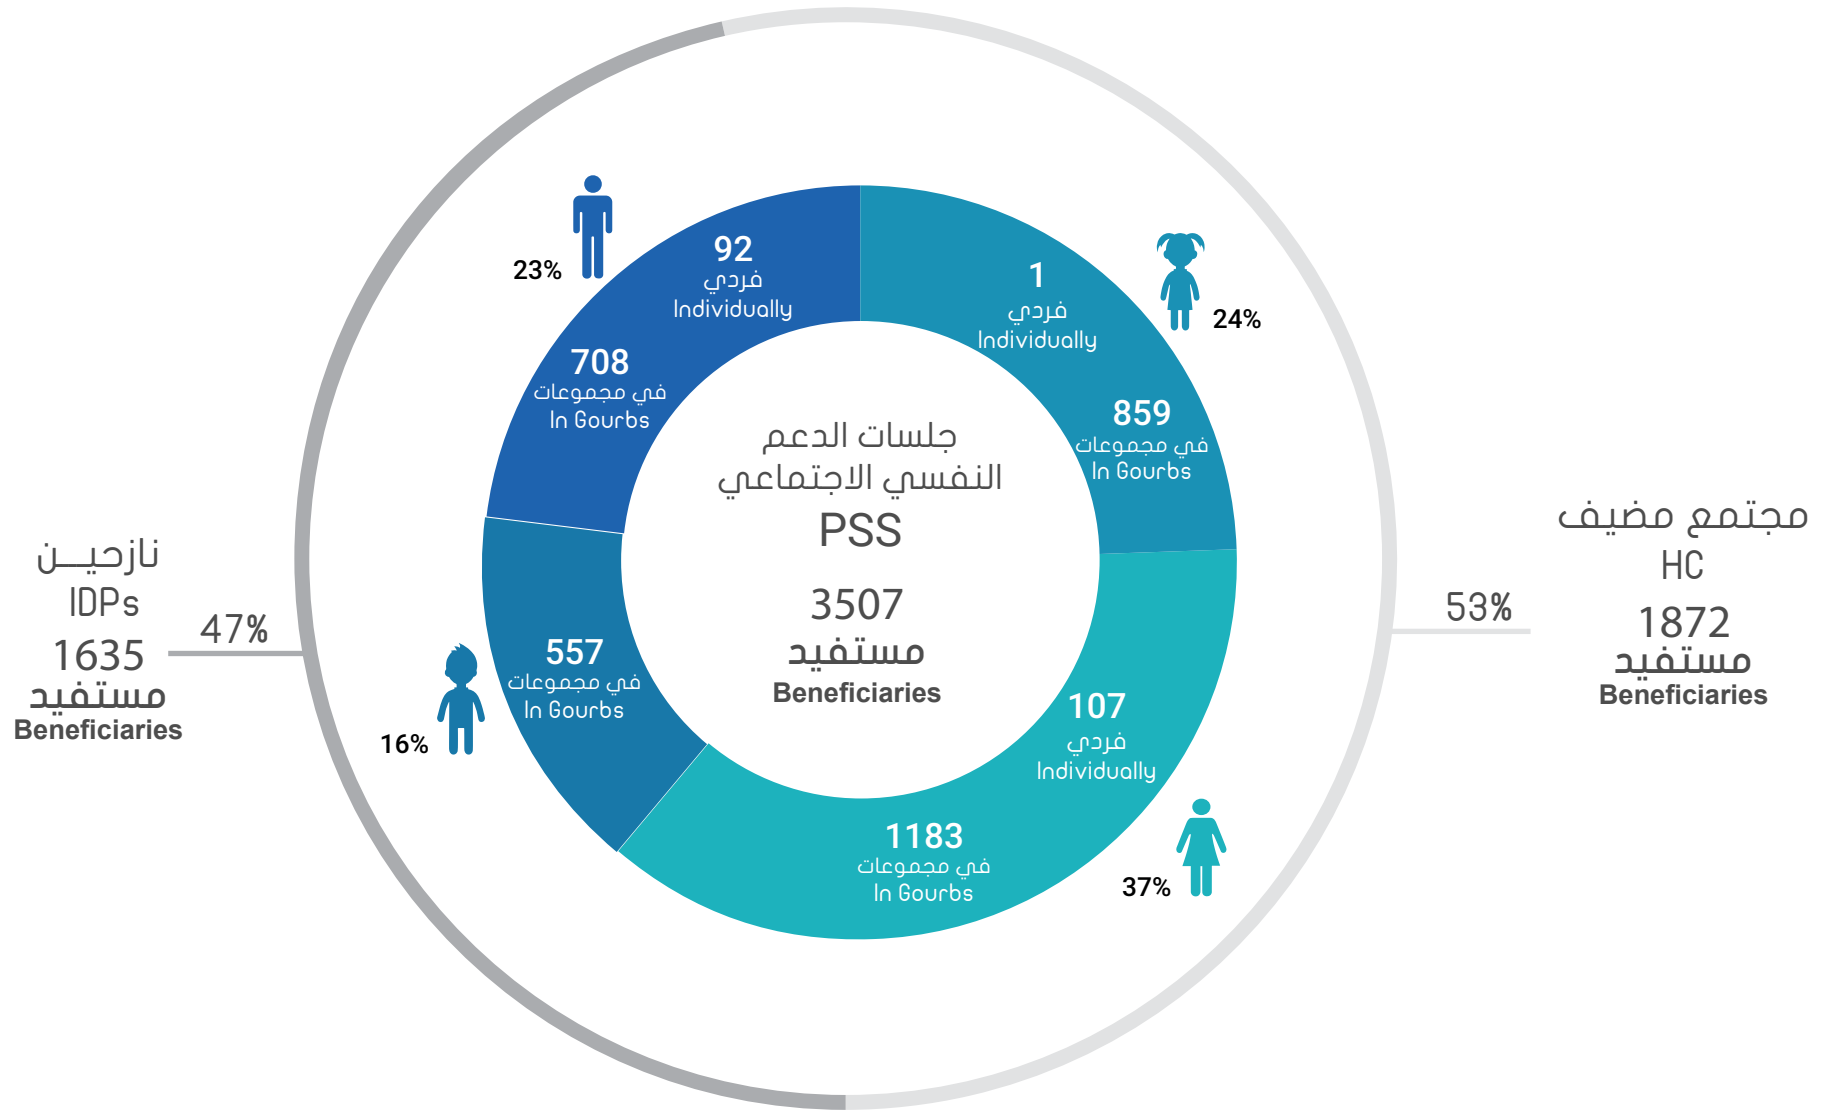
23%
92
فردي
Individually

1
فردي
Individually
24%

708
في مجموعات
In Gourbs

859
في مجموعات
In Gourbs

جلسات الدعم النفسي الاجتماعي
PSS
3507
مستفيد
Beneficiaries

نازحيـــن
IDPs
1635
مستفيد
Beneficiaries
47%

مجتمع مضيف
HC
1872
مستفيد
Beneficiaries
53%

557
في مجموعات
In Gourbs
16%

107
فردي
Individually

1183
في مجموعات
In Gourbs
37%